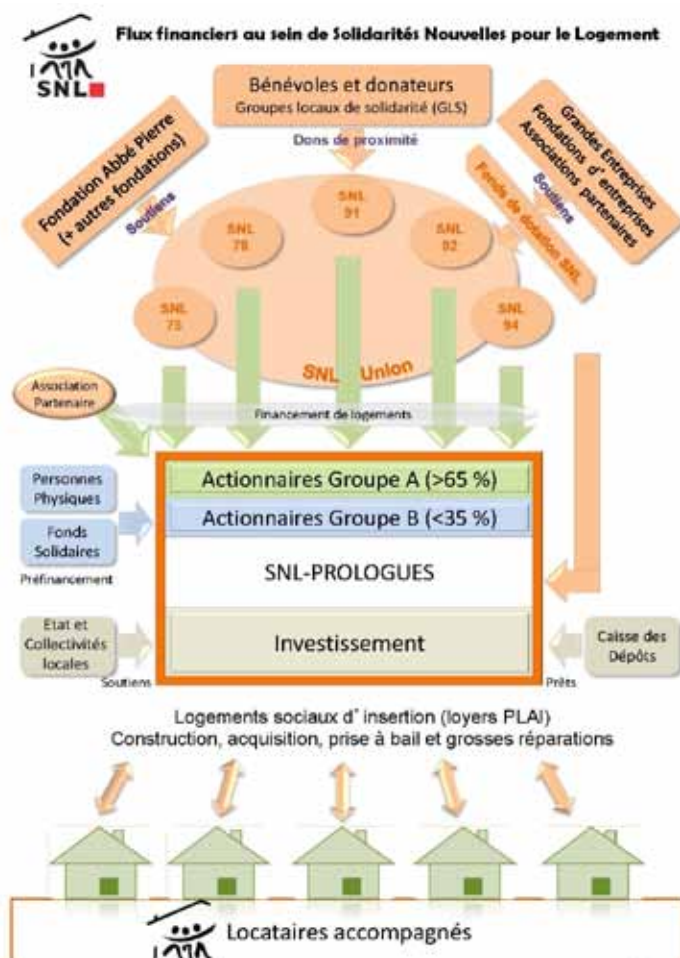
SNL

Flux financiers au sein de Solidarités Nouvelles pour le Logement

Bénévoles et donateurs
Groupes locaux de solidarité (GLS)

Dons de proximité

Fondation Abbé Pierre (+ autres fondations)

Soutiens

Grandes Entreprises
Fondations d' entreprises
Associations partenaires

Soutiens

Fonds de dotation SNL

SNL 91

SNL 78

SNL 92

SNL 75

SNL 94

SNL Union

Association Partenaire

Financement de logements

Personnes Physiques

Fonds Solidaires

Préfinancement

Actionnaires Groupe A (>65 %)

Actionnaires Groupe B (<35 %)

SNL-PROLOGUES

Etat et Collectivités locales

Soutiens

Investissement

Caisse des Dépôts

Prêts

Logements sociaux d' insertion (loyers PLAI)
Construction, acquisition, prise à bail et grosses réparations

Locataires accompagnés